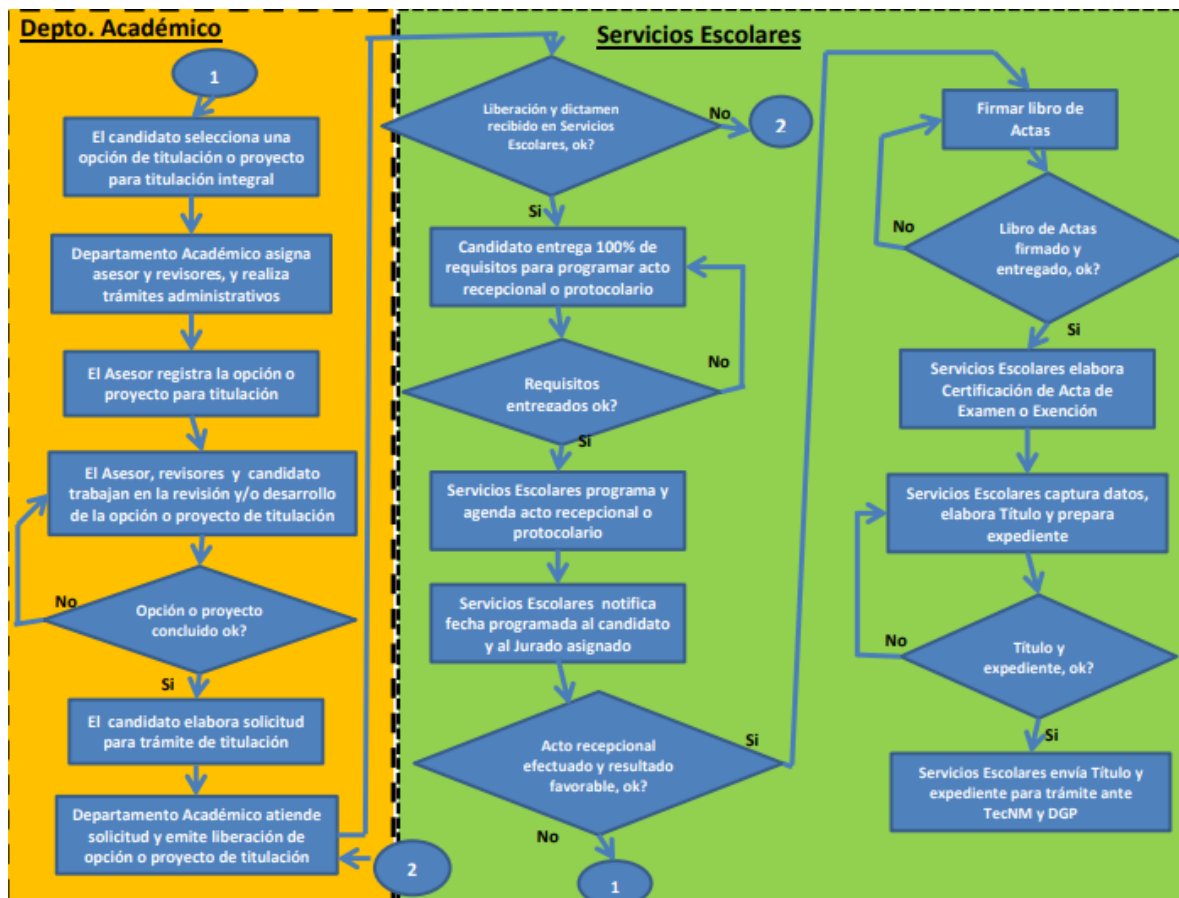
Depto. Académico

1

El candidato selecciona una opción de titulación o proyecto para titulación integral

Departamento Académico asigna asesor y revisores, y realiza trámites administrativos

El Asesor registra la opción o proyecto para titulación

El Asesor, revisores y candidato trabajan en la revisión y/o desarrollo de la opción o proyecto de titulación

No

Opción o proyecto concluido ok?

Si

El candidato elabora solicitud para trámite de titulación

Departamento Académico atiende solicitud y emite liberación de opción o proyecto de titulación

2

Servicios Escolares

Liberación y dictamen recibido en Servicios Escolares, ok?

No

2

Si

Candidato entrega 100% de requisitos para programar acto recepcional o protocolario

No

Requisitos entregados ok?

Si

Servicios Escolares programa y agenda acto recepcional o protocolario

Servicios Escolares notifica fecha programada al candidato y al Jurado asignado

Acto recepcional efectuado y resultado favorable, ok?

Si

No

1

Firmar libro de Actas

No

Libro de Actas firmado y entregado, ok?

Si

Servicios Escolares elabora Certificación de Acta de Examen o Exención

Servicios Escolares captura datos, elabora Título y prepara expediente

No

Título y expediente, ok?

Si

Servicios Escolares envía Título y expediente para trámite ante TecNM y DGP